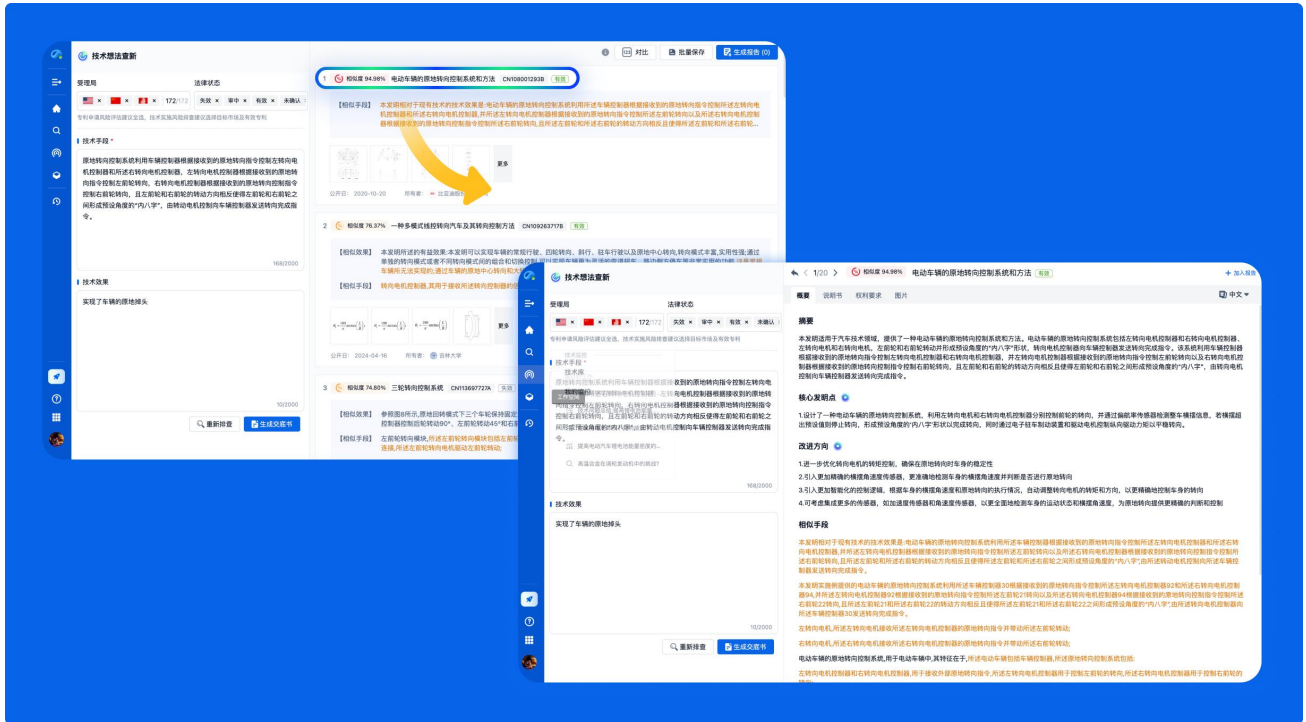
技术想法查新

受理局 法律状态

172/172 失效 审中 有效 未确认

专利申请风险评估建议业务、技术实施风险搜索建议选择目标市场及有效专利

技术手段 *

原地转向控制系统利用车辆控制器根据接收到的原地转向指令控制左转向电机控制器和所述右转向电机控制器，左转向电机控制器根据接收到的原地转向指令控制左前轮转向，右转向电机控制器根据接收到的原地转向指令控制右前轮转向，且左前轮和右前轮的转动方向相反使得左前轮和右前轮之间形成预设角度的"内八字"，由转动电机控制向车辆控制器发送转向完成指令。

168/2000

技术效果

实现了车辆的原地掉头

10/2000

重新排查 生成交底书

对比 批量保存 生成报告 (0)

1 相似度 94.98% 电动车辆的原地转向控制系统和方法 CN108001293B 有效

【相似手段】 本发明相对于现有技术的技术效果是:电动车辆的原地转向控制系统利用所述车辆控制器根据接收到的原地转向指令控制所述左转向电机控制器和所述右转向电机控制器,并所述左转向电机控制器根据接收到的原地转向指令控制所述左前轮转向以及所述右转向电机控制器根据接收到的原地转向指令控制所述右前轮转向,且所述左前轮和所述右前轮的转动方向相反使得左前轮和右前轮...

更多

公开日: 2020-10-20 所有者:

2 相似度 76.37% 一种多模式线控转向汽车及其转向控制方法 CN109263717B 有效

【相似效果】 本发明所述的有益效果:本发明可以实现车辆的常规行驶、四轮转向、斜行、驻车行驶以及原地中心转向,转向模式丰富,实用性强;通过单独的转向模式或者不同转向模式间的组合和切换控制,可以实现车辆在不同场景下的运行需求...

【相似手段】 转向电机控制器,其用于接收所述转向控制器的...

公开日: 2024-04-16 所有者: 吉林大学

3 相似度 74.60% 三轮转向控制系统 CN113697727A 有效

【相似效果】 参照图8所示,原地回转模式下三个车轮保持固定...控制器控制前轮转动90°、左前轮转动45°和右前...

【相似手段】 左前轮转向模块,所述左前轮转向模块包括左前...连接,所述右前轮转向模块...

技术想法查新

受理局 法律状态

172/172 失效 审中 有效 未确认

专利申请风险评估建议业务、技术实施风险搜索建议选择目标市场及有效专利

技术手段 *

提高电动汽车电池能量密度的...

高温该金生调和高动机中的...

168/2000

技术效果

实现了车辆的原地掉头

10/2000

重新排查 生成交底书

1/20 相似度 94.98% 电动车辆的原地转向控制系统和方法 有效

加入报告

概要 说明书 权利要求 附图

中文

摘要

本发明适用于汽车技术领域，提供了一种电动车辆的原地转向控制系统和方法。电动车辆的原地转向控制系统包括左转向电机控制器和右转向电机控制器，左转向电机和右转向电机，左前轮和右前轮转动并形成预设角度的"内八字"形状。转向电机控制器向车辆控制器发送转向完成指令。该系统利用车辆控制器根据接收到的原地转向指令控制左转向电机控制器和右转向电机控制器，并左转向电机控制器根据接收到的原地转向指令控制左前轮转向以及右转向电机控制器根据接收到的原地转向指令控制右前轮转向，且左前轮和右前轮的转动方向相反使得左前轮和右前轮之间形成预设角度的"内八字"，由转向电机控制向车辆控制器发送转向完成指令。

核心发明点

1.设计了一种电动车辆的原地转向控制系统，利用左转向电机和右转向电机控制器分别控制前轮的转向，并通过偏航率传感器检测整车横摆信息，若横摆超出预设值则停止转向，形成预设角度的'内八字'形状以完成转向，同时通过电子驻车制动装置和驱动电机控制纵向驱动力矩以平稳转向。

改进方向

1.进一步优化转向电机的转矩控制，确保在原地转向时车身的稳定性
2.引入更加精确的横摆角速度传感器，更准确地检测车身的横摆角速度并判断是否进行原地转向
3.引入更加智能化的控制逻辑，根据车身的横摆角速度和原地转向的执行情况，自动调整转向电机的转矩和方向，以更精确地控制车身的转向
4.可考虑集成更多的传感器，如加速度传感器和角速度传感器，以更全面地检测车身的运动状态和横摆角速度，为原地转向提供更精确的判断和控制

相似手段

本发明相对于现有技术的技术效果是:电动车辆的原地转向控制系统利用所述车辆控制器根据接收到的原地转向指令控制所述左转向电机控制器和所述右转向电机控制器,并所述左转向电机控制器根据接收到的原地转向指令控制所述左前轮转向以及所述右转向电机控制器根据接收到的原地转向指令控制所述右前轮转向,且所述左前轮和所述右前轮的转动方向相反使得左前轮和右前轮之间形成预设角度的"内八字",由所述转向电机控制向车辆控制器发送转向完成指令。

本发明实施例提供的电动车辆的原地转向控制系统利用所述车辆控制器30根据接收到的原地转向指令控制所述左转向电机控制器82和所述右转向电机控制器94,并所述左转向电机控制器92根据接收到的原地转向指令控制所述左前轮21转向以及所述右转向电机控制器94根据接收到的原地转向指令控制所述右前轮22转向,且所述左前轮21和所述右前轮22的转动方向相反且使得所述左前轮21和所述右前轮22之间形成预设角度的"内八字",由所述转向电机控制向所述车辆控制器30发送转向完成指令。

左转向电机,所述左转向电机接收所述左转向电机控制器的原地转向指令并带动左前轮转动;

右转向电机,所述右转向电机接收所述右转向电机控制器的原地转向指令并带动右前轮转动;

电动车辆的原地转向控制系统,用于电动车辆中,其特征在于,所述电动车辆包括车辆控制器,所述原地转向控制系统包括:

左转向电机控制器和右转向电机控制器,用于接收外部原地转向指令,所述左转向电机控制器用于控制左前轮的转向,所述右转向电机控制器用于控制右前轮的转向;